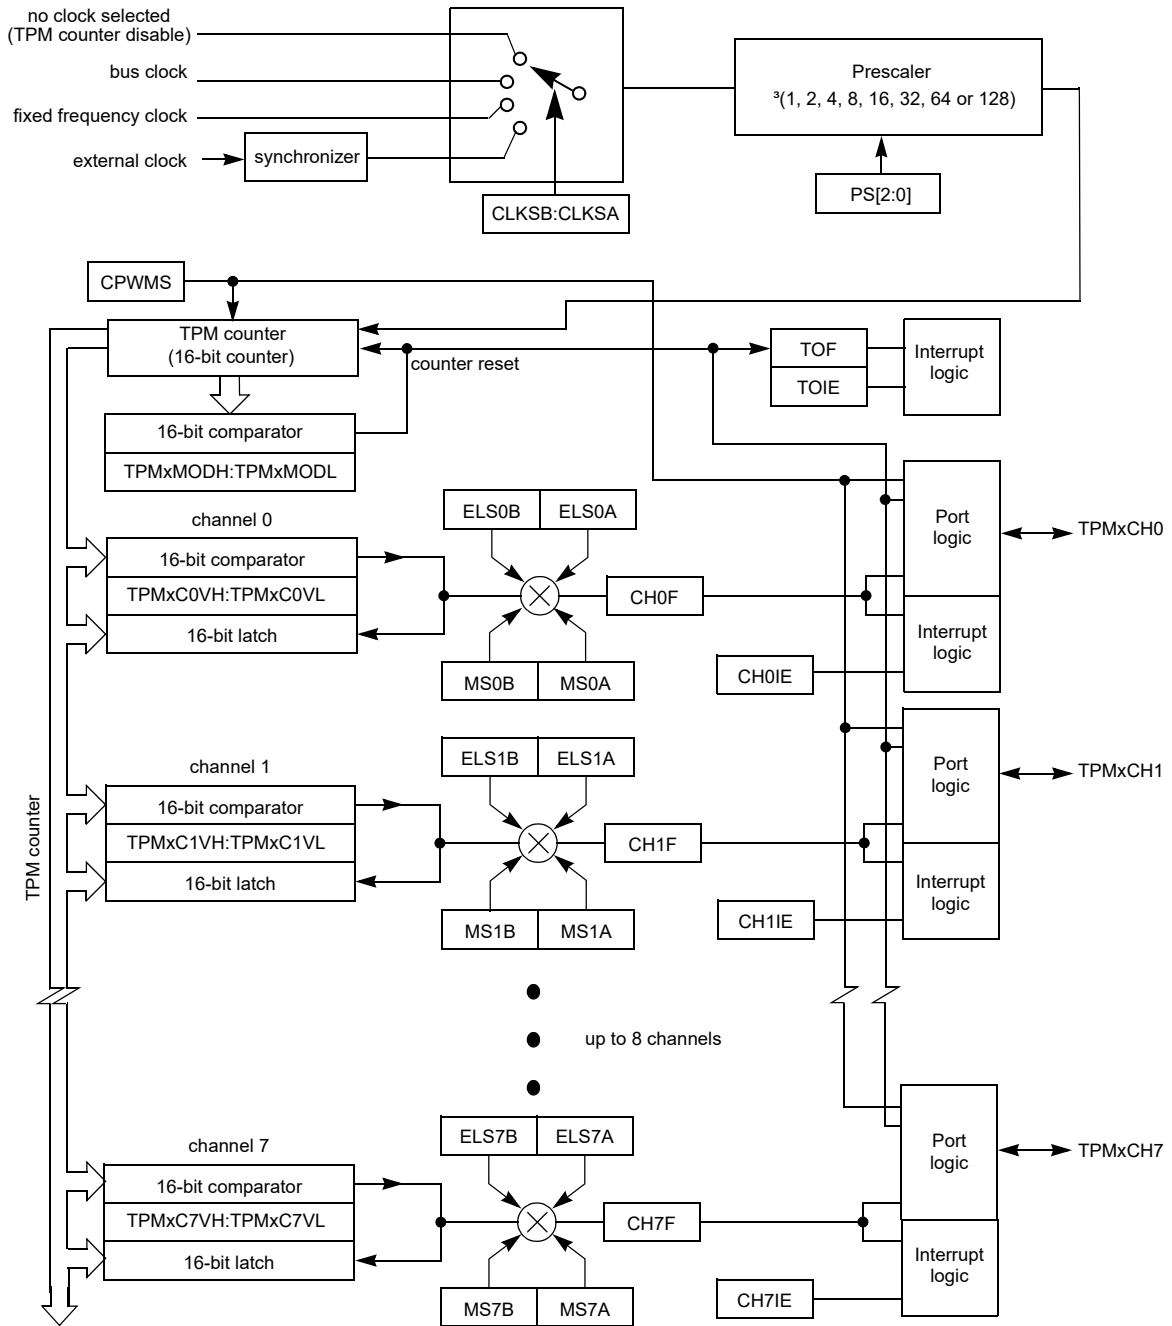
no clock selected
(TPM counter disable)
bus clock
fixed frequency clock
external clock
synchronizer
CLKSB:CLKSA
Prescaler
³(1, 2, 4, 8, 16, 32, 64 or 128)
PS[2:0]
CPWMS
TPM counter
(16-bit counter)
counter reset
TOF
TOIE
Interrupt logic
16-bit comparator
TPMxMODH:TPMxMODL
channel 0
ELS0B
ELS0A
16-bit comparator
TPMxC0VH:TPMxC0VL
16-bit latch
CH0F
MS0B
MS0A
Port logic
TPMxCH0
Interrupt logic
CH0IE
channel 1
ELS1B
ELS1A
16-bit comparator
TPMxC1VH:TPMxC1VL
16-bit latch
CH1F
MS1B
MS1A
Port logic
TPMxCH1
Interrupt logic
CH1IE
TPM counter
up to 8 channels
channel 7
ELS7B
ELS7A
16-bit comparator
TPMxC7VH:TPMxC7VL
16-bit latch
CH7F
MS7B
MS7A
Port logic
TPMxCH7
Interrupt logic
CH7IE